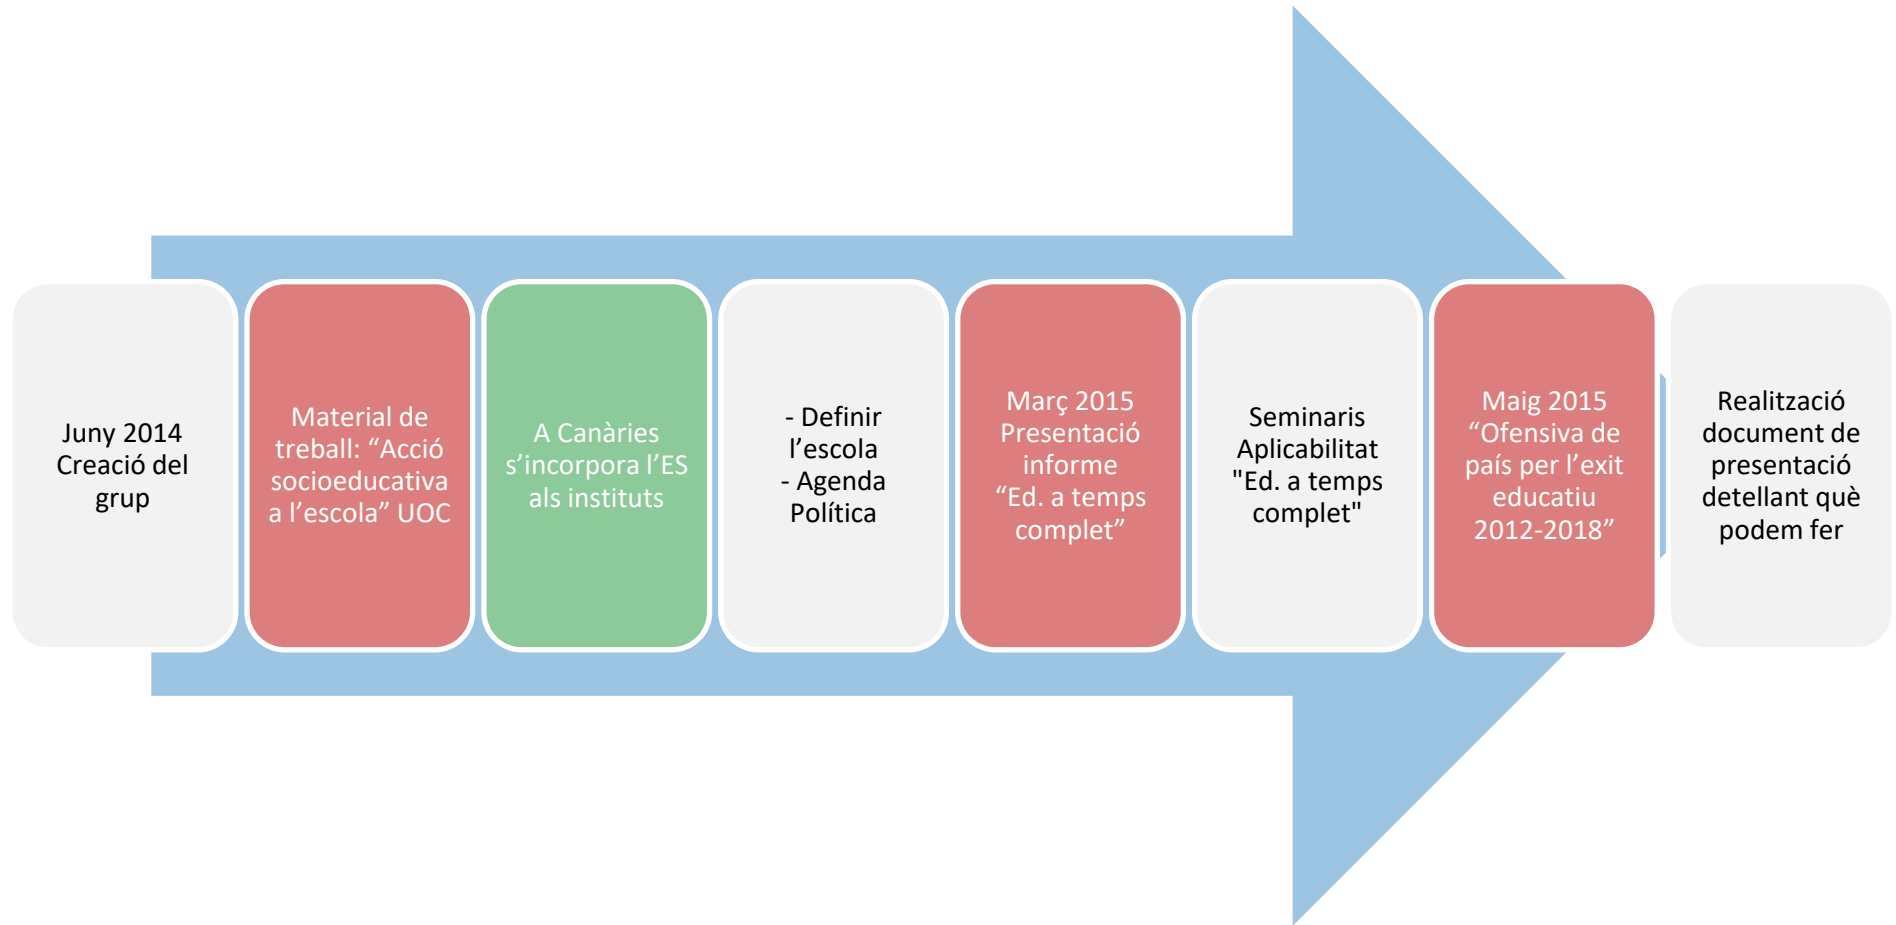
Juny 2014 Creació del grup

Material de treball: “Acció socioeducativa a l’escola” UOC

A Canàries s’incorpora l’ES als instituts

- Definir l’escola
- Agenda Política

Març 2015 Presentació informe “Ed. a temps complet”

Seminaris Aplicabilitat "Ed. a temps complet"

Maig 2015 “Ofensiva de país per l’exit educatiu 2012-2018”

Realització document de presentació detellant què podem fer